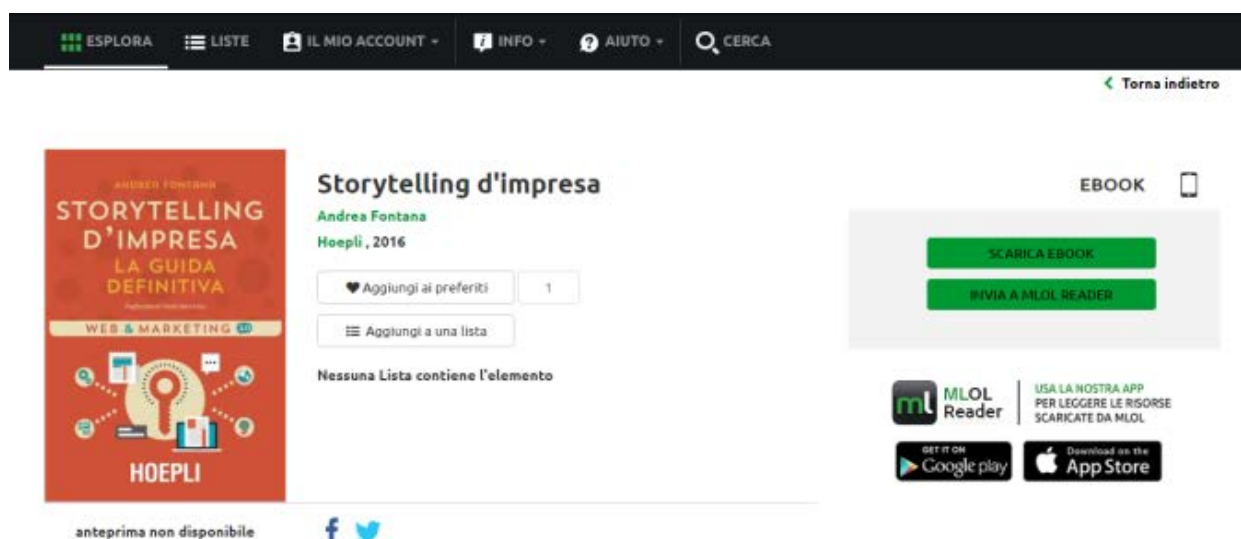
ESPLORA LISTE IL MIO ACCOUNT INFO AIUTO CERCA

Torna indietro

ANDREA FONTANA
STORYTELLING D'IMPRESA
LA GUIDA DEFINITIVA
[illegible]
WEB & MARKETING
HOEPLI

Storytelling d'impresa
Andrea Fontana
Hoepli , 2016

Aggiungi ai preferiti 1
Aggiungi a una lista

Nessuna Lista contiene l'elemento

EBOOK

SCARICA EBOOK
INVIA A MLOL READER

MLOL Reader
USA LA NOSTRA APP PER LEGGERE LE RISORSE SCARICATE DA MLOL

GET IT ON Google play
Download on the App Store

anteprima non disponibile